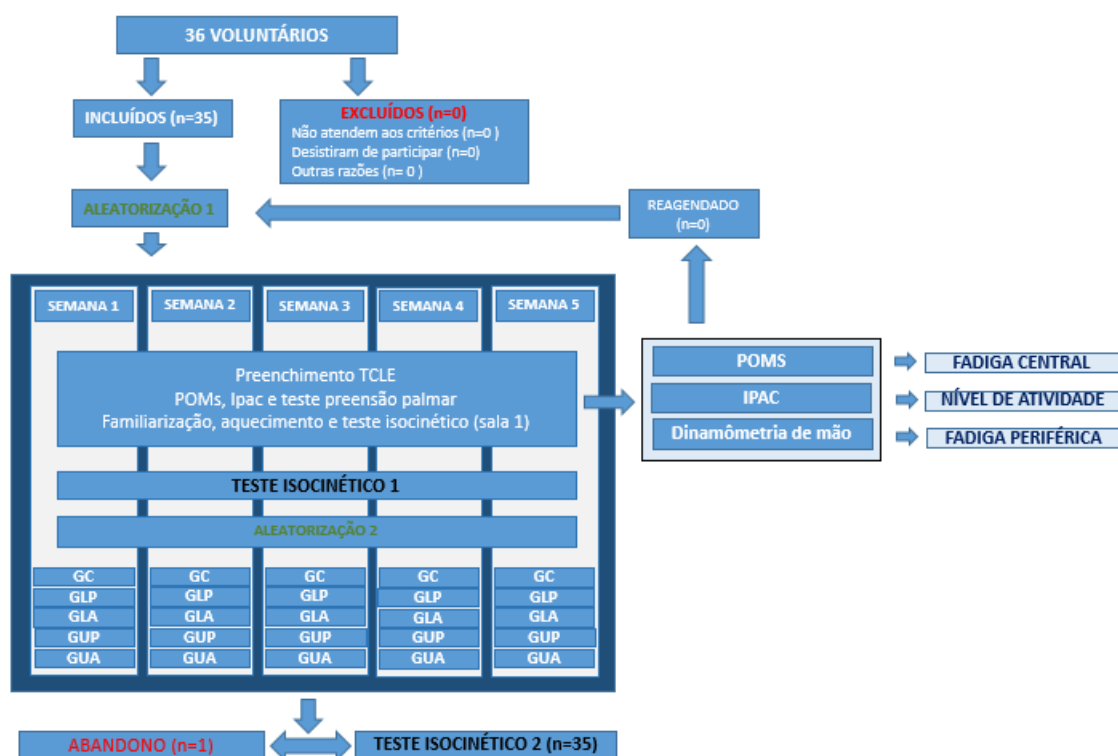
36 VOLUNTÁRIOS

INCLUÍDOS (n=35)

EXCLUÍDOS (n=0)
Não atendem aos critérios (n=0 )
Desistiram de participar (n=0)
Outras razões (n= 0 )

ALEATORIZAÇÃO 1

REAGENDADO
(n=0)

SEMANA 1

SEMANA 2

SEMANA 3

SEMANA 4

SEMANA 5

Preenchimento TCLE
POMs, Ipac e teste preensão palmar
Familiarização, aquecimento e teste isocinético (sala 1)

TESTE ISOCINÉTICO 1

ALEATORIZAÇÃO 2

| GC | GC | GC | GC | GC |
|---|---|---|---|---|
| GLP | GLP | GLP | GLP | GLP |
| GLA | GLA | GLA | GLA | GLA |
| GUP | GUP | GUP | GUP | GUP |
| GUA | GUA | GUA | GUA | GUA |

POMS
IPAC
Dinamômetria de mão

FADIGA CENTRAL
NÍVEL DE ATIVIDADE
FADIGA PERIFÉRICA

ABANDONO (n=1)

TESTE ISOCINÉTICO 2 (n=35)